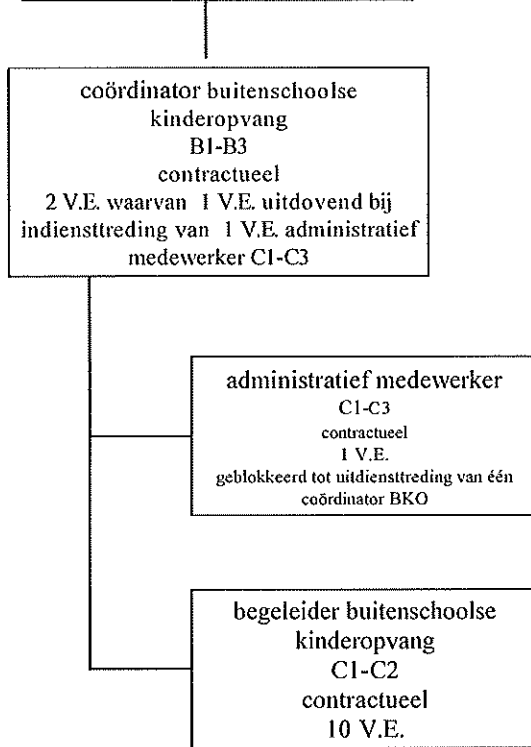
coördinator buitenschoolse kinderopvang
B1-B3
contractueel
2 V.E. waarvan 1 V.E. uitdovend bij indiensttreding van 1 V.E. administratief medewerker C1-C3

administratief medewerker
C1-C3
contractueel
1 V.E.
geblokkeerd tot uitdiensttreding van één coördinator BKO

begeleider buitenschoolse kinderopvang
C1-C2
contractueel
10 V.E.